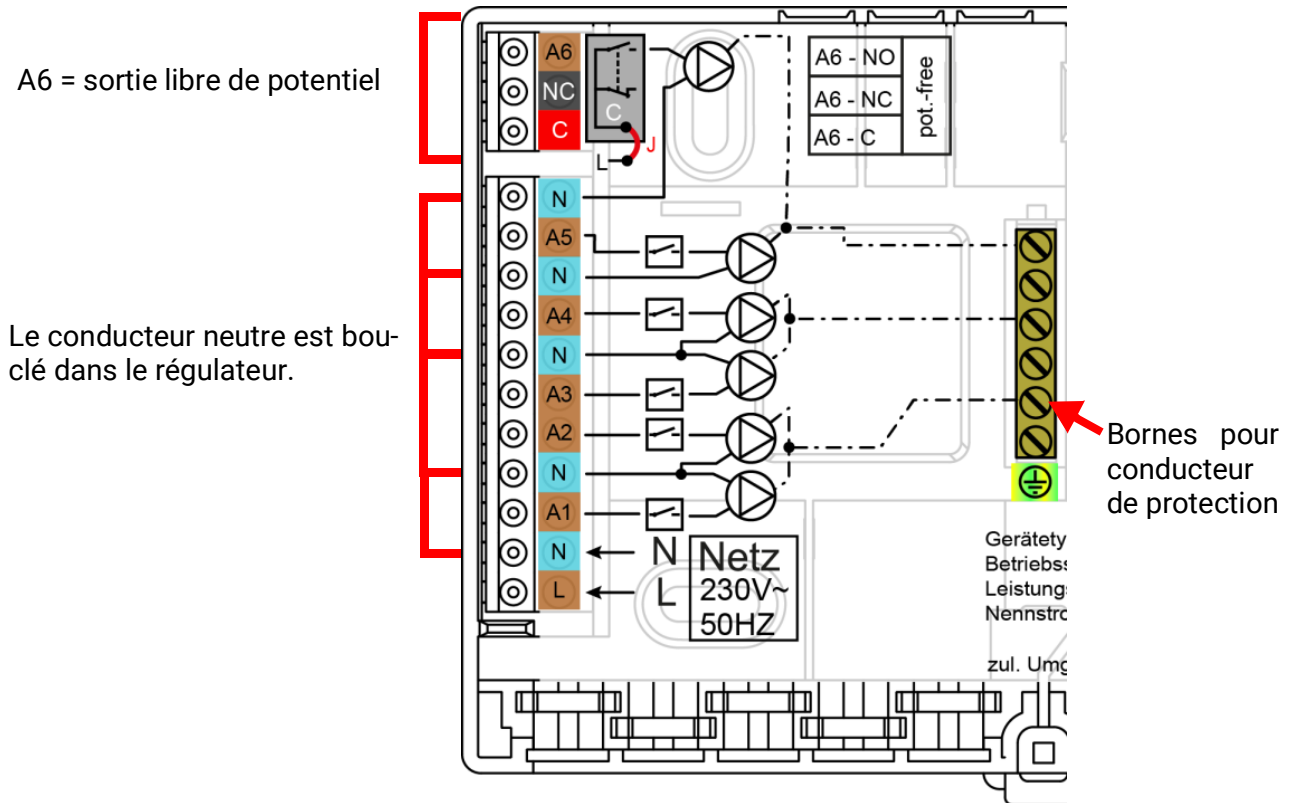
A6 = sortie libre de potentiel

Le conducteur neutre est bouclé dans le régulateur.

A6
NC
C
C
L
J

| A6 - NO | pot.-free |
|---|---|
| A6 - NC | |
| A6 - C | |

N
A5
N
A4
N
A3
A2
N
A1
N
L

N
L
Netz
230V~
50HZ

Bornes pour conducteur de protection

Gerätety
Betriebss
Leistungs
Nennstro
zul. Umg